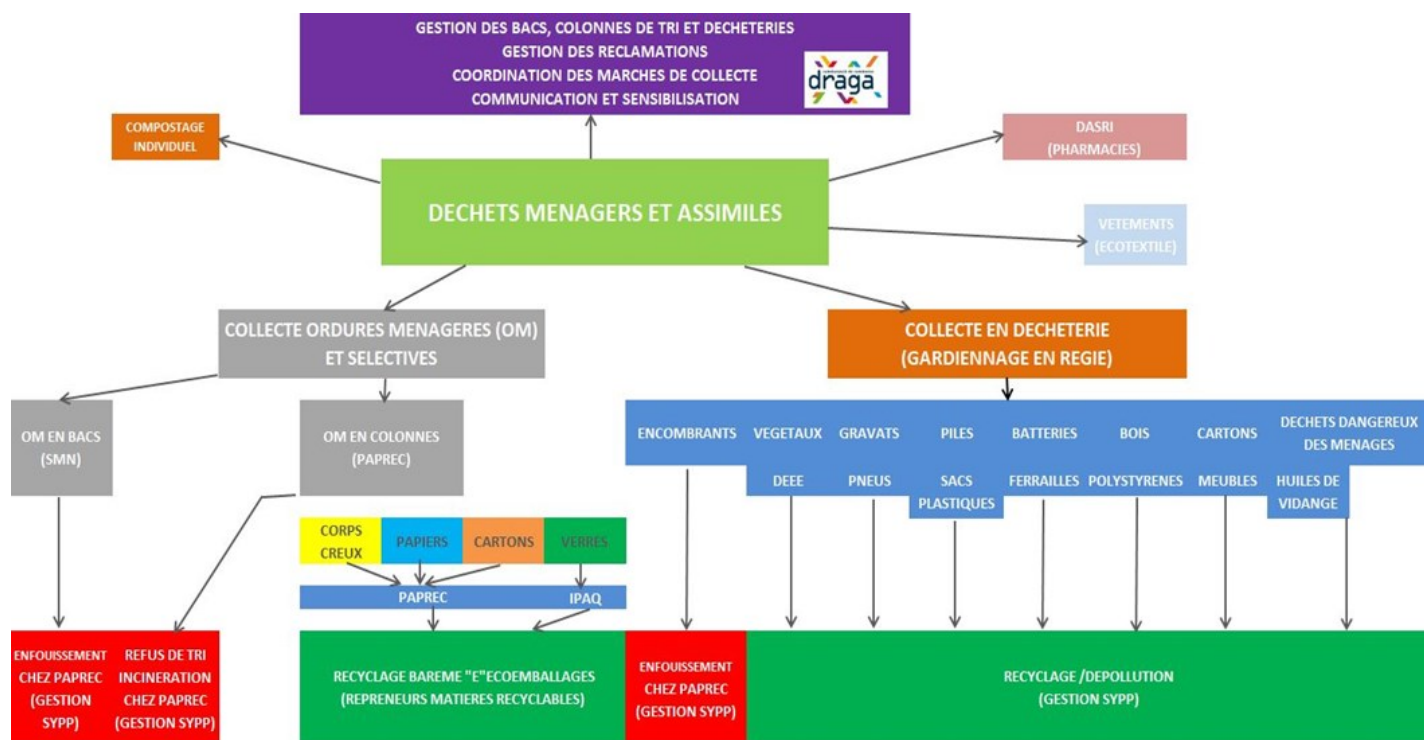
GESTION DES BACS, COLONNES DE TRI ET DECHETERIES
GESTION DES RECLAMATIONS
COORDINATION DES MARCHES DE COLLECTE
COMMUNICATION ET SENSIBILISATION

draga

COMPOSTAGE INDIVIDUEL

DASRI (PHARMACIES)

DECHETS MENAGERS ET ASSIMILES

VETEMENTS (ECOTEXTILE)

COLLECTE ORDURES MENAGERES (OM) ET SELECTIVES

COLLECTE EN DECHETERIE (GARDIENNAGE EN REGIE)

OM EN BACS (SMN)

OM EN COLONNES (PAPREC)

ENCOMBRANTS

VEGETAUX

GRAVATS

PILES

BATTERIES

BOIS

CARTONS

DECHETS DANGEREUX DES MENAGES

DEEE

PNEUS

SACS PLASTIQUES

FERRAILLES

POLYSTYRENES

MEUBLES

HUILES DE VIDANGE

CORPS CREUX

PAPIERS

CARTONS

VERRES

PAPREC

IPAQ

ENFOUISSEMENT CHEZ PAPREC (GESTION SYPP)

REFUS DE TRI INCINERATION CHEZ PAPREC (GESTION SYPP)

RECYCLAGE BAREME "E"ECOEMBALLAGES (REPRENEURS MATIERES RECYCLABLES)

ENFOUISSEMENT CHEZ PAPREC (GESTION SYPP)

RECYCLAGE /DEPOLLUTION (GESTION SYPP)